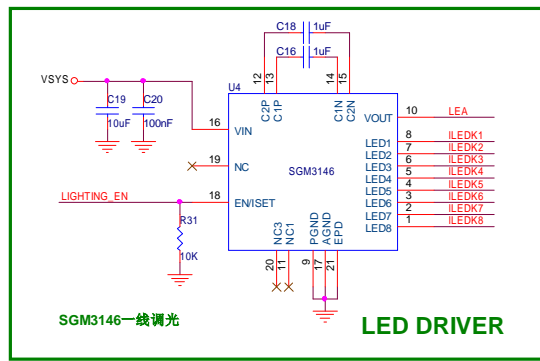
C18 1uF
C16 1uF
VSYS
C19 10uF
C20 100nF
U4
12 13 14 15
C2P C1P C1N C2N
16 VIN
VOUT 10 LEA
19 NC
SGM3146
LED1 8 ILEDK1
LED2 7 ILEDK2
LED3 6 ILEDK3
LED4 5 ILEDK4
LED5 4 ILEDK5
LED6 3 ILEDK6
LED7 2 ILEDK7
LED8 1 ILEDK8
LIGHTING_EN 18 EN/ISET
R31 10K
NC3 NC1 PGND AGND EPD
20 11 9 17 21
SGM3146一线调光
LED DRIVER